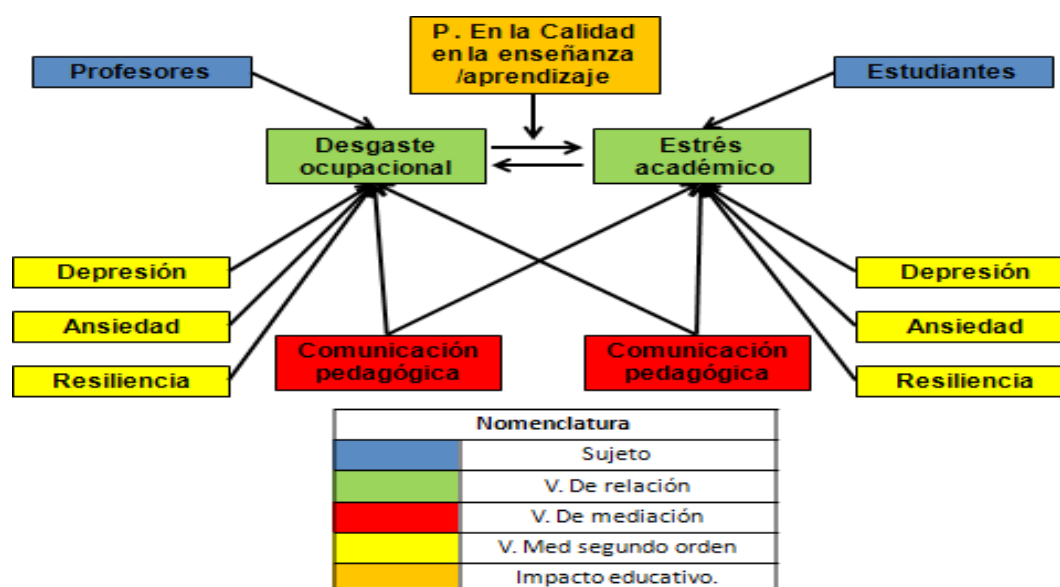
Profesores

P. En la Calidad en la enseñanza /aprendizaje

Estudiantes

Desgaste ocupacional

Estrés académico

Depresión

Ansiedad

Resiliencia

Comunicación pedagógica

Comunicación pedagógica

Depresión

Ansiedad

Resiliencia

| Nomenclatura | |
|---|---|
| | Sujeto |
| | V. De relación |
| | V. De mediación |
| | V. Med segundo orden |
| | Impacto educativo. |